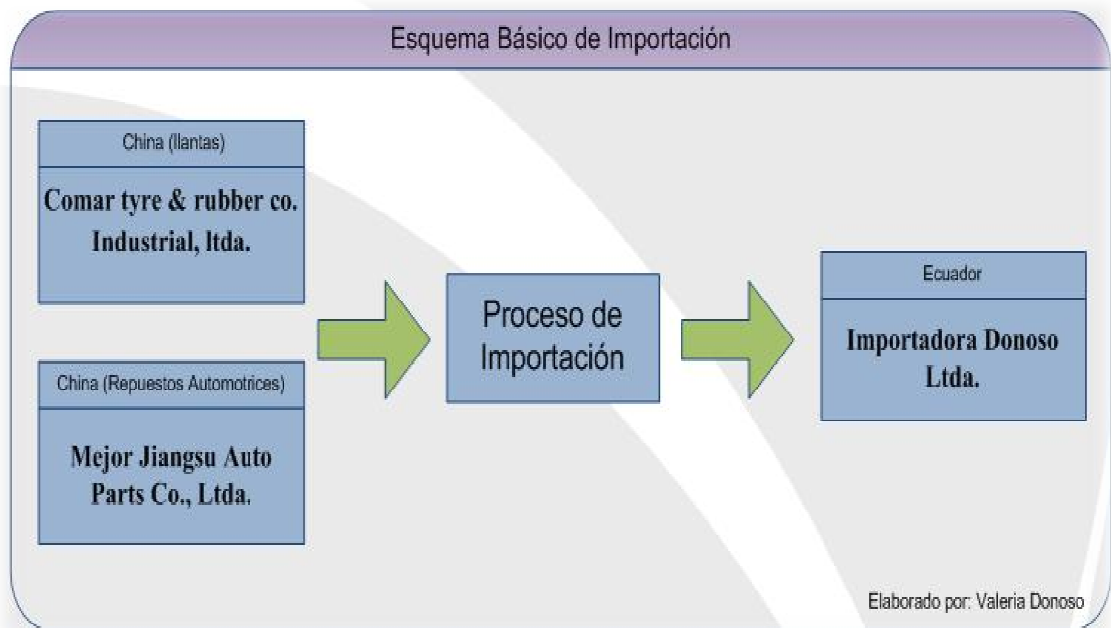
Esquema Básico de Importación

China (llantas)

Comar tyre & rubber co. Industrial, ltda.

China (Repuestos Automotrices)

Mejor Jiangsu Auto Parts Co., Ltda.

Proceso de Importación

Ecuador

Importadora Donoso Ltda.

Elaborado por: Valeria Donoso